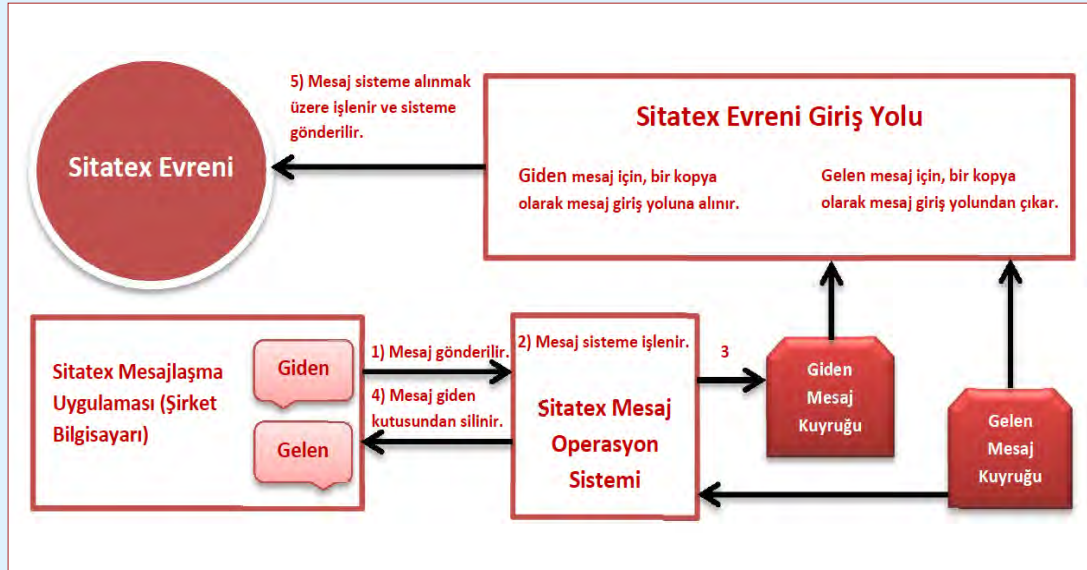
5) Mesaj sisteme alınmak üzere işlenir ve sisteme gönderilir.

Sitatex Evreni

Sitatex Evreni Giriş Yolu

Giden mesaj için, bir kopya olarak mesaj giriş yoluna alınır.

Gelen mesaj için, bir kopya olarak mesaj giriş yolundan çıkar.

Sitatex Mesajlaşma Uygulaması (Şirket Bilgisayarı)

Giden

Gelen

1) Mesaj gönderilir.

4) Mesaj giden kutusundan silinir.

2) Mesaj sisteme işlenir.

Sitatex Mesaj Operasyon Sistemi

3

Giden Mesaj Kuyruğu

Gelen Mesaj Kuyruğu